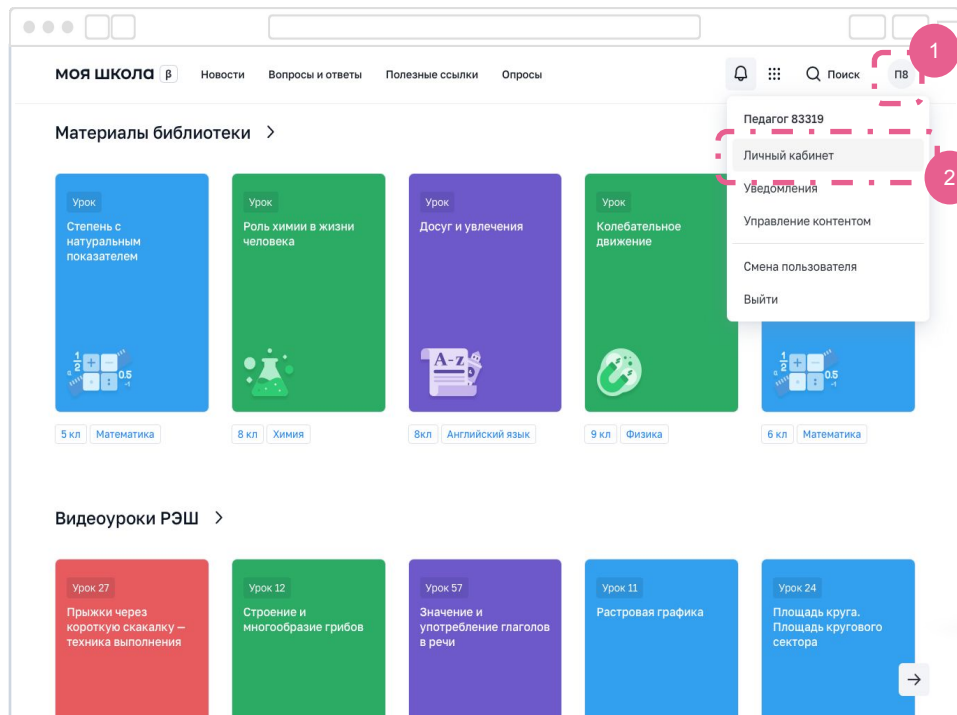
моя школа β Новости Вопросы и ответы Полезные ссылки Опросы Поиск П8

1

Педагог 83319

Личный кабинет

2

Уведомления

Управление контентом

Смена пользователя

Выйти

Материалы библиотеки

Урок
Степень с натуральным показателем
$\frac{1}{2}$ 0.5
5 кл Математика

Урок
Роль химии в жизни человека
8 кл Химия

Урок
Досуг и увлечения
A-z
8кл Английский язык

Урок
Колебательное движение
9 кл Физика

$\frac{1}{2}$ 0.5
6 кл Математика

Видеоуроки РЭШ

Урок 27
Прыжки через короткую скакалку — техника выполнения

Урок 12
Строение и многообразие грибов

Урок 57
Значение и употребление глаголов в речи

Урок 11
Растровая графика

Урок 24
Площадь круга. Площадь кругового сектора